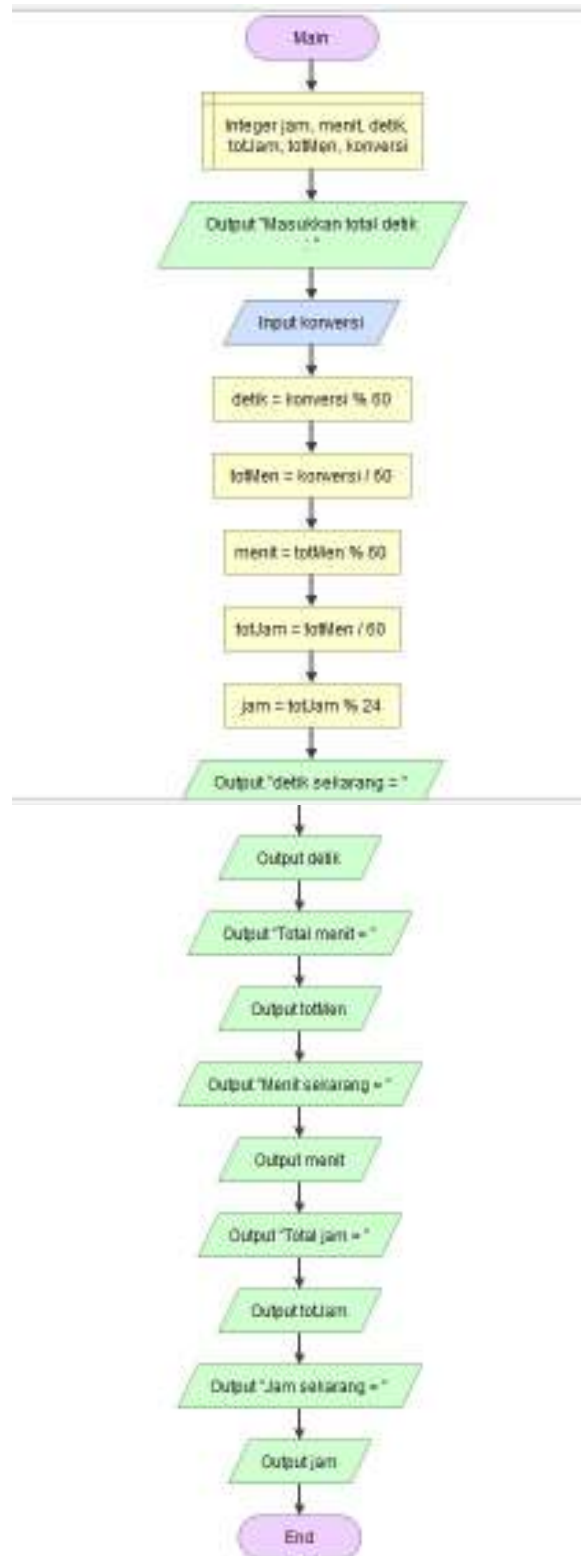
Main

Integer jam, menit, detik, totJam, totMen, konversi

Output "Masukkan total detik : "

Input konversi

detik = konversi % 60

totMen = konversi / 60

menit = totMen % 60

totJam = totMen / 60

jam = totJam % 24

Output "detik sekarang = "

Output detik

Output "Total menit = "

Output totMen

Output "Menit sekarang = "

Output menit

Output "Total jam = "

Output totJam

Output "Jam sekarang = "

Output jam

End